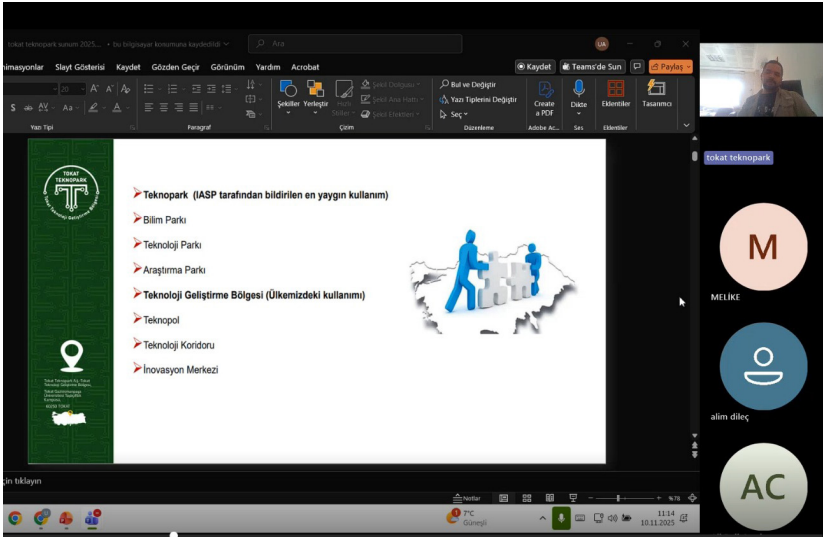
tokat teknopark sunum 2025... • bu bilgisayar konumuna kaydedildi
Ara
UA

imasyonlar Slayt Gösterisi Kaydet Gözden Geçir Görünüm Yardım Acrobat
Kaydet Teams'de Sun Paylaş

Şekiller Yerleştir Hızlı Stiller Şekil Dolgusu Şekil Ana Hattı Şekil Efektleri
Bul ve Değiştir Yazı Tiplerini Değiştir Seç
Create a PDF Dikte Eklentiler Tasarımcı
Yazı Tipi Paragraf Çizim Düzenleme Adobe Ac... Ses Eklentiler

TOKAT TEKNOPARK Tokat Teknoloji Geliştirme Bölgesi

Teknopark (IASP tarafından bildirilen en yaygın kullanım)
Bilim Parkı
Teknoloji Parkı
Araştırma Parkı
Teknoloji Geliştirme Bölgesi (Ülkemizdeki kullanımı)
Teknopol
Teknoloji Koridoru
İnovasyon Merkezi

Tokat Teknopark A.ş. Tokat Teknoloji Geliştirme Bölgesi
Tokat Gaziosmanpaşa Üniversitesi Taşlıçiftlik Kampüsü
60250 TOKAT

tokat teknopark
M
MELİKE
alim dileç
AC

için tıklayın
Notlar %78
7°C Güneşli
11:14 10.11.2025